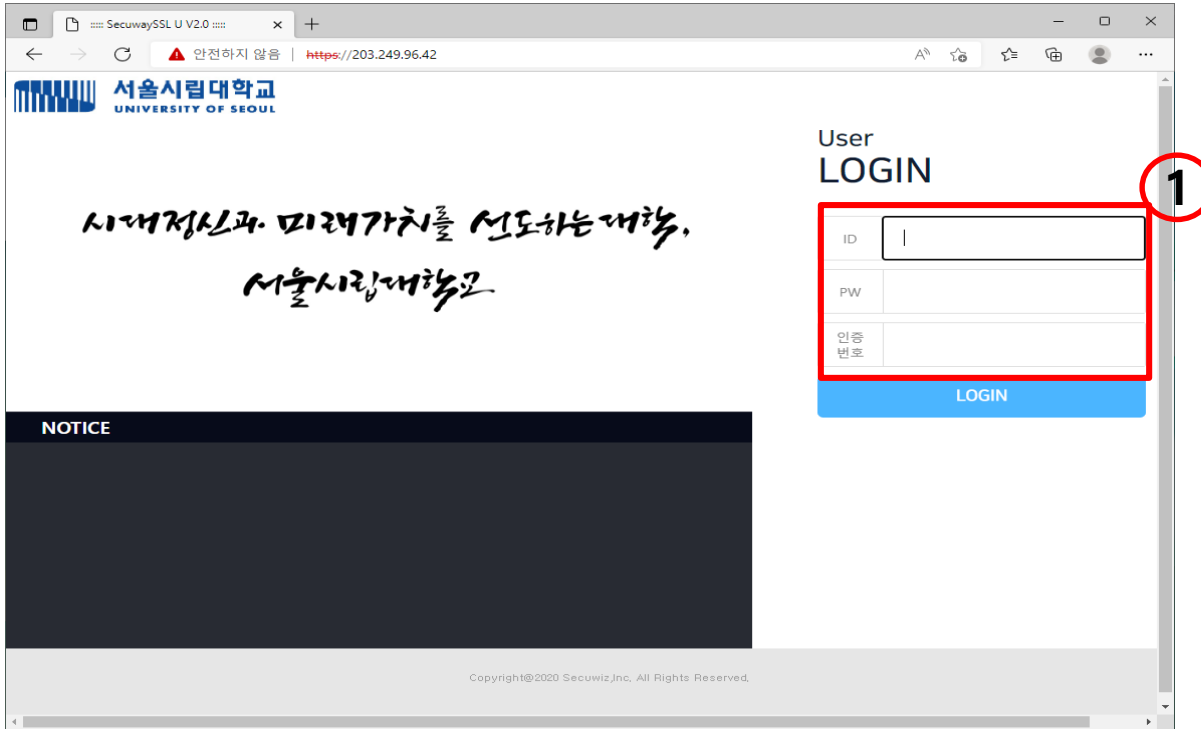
:::: SecuwaySSL U V2.0 ::::

안전하지 않음 | https://203.249.96.42

서울시립대학교
UNIVERSITY OF SEOUL

시대정신과 미래가치를 선도하는 대학,
서울시립대학교

User
LOGIN

1

ID

PW

인증번호

LOGIN

NOTICE

Copyright@2020 Secuwiz,Inc, All Rights Reserved,